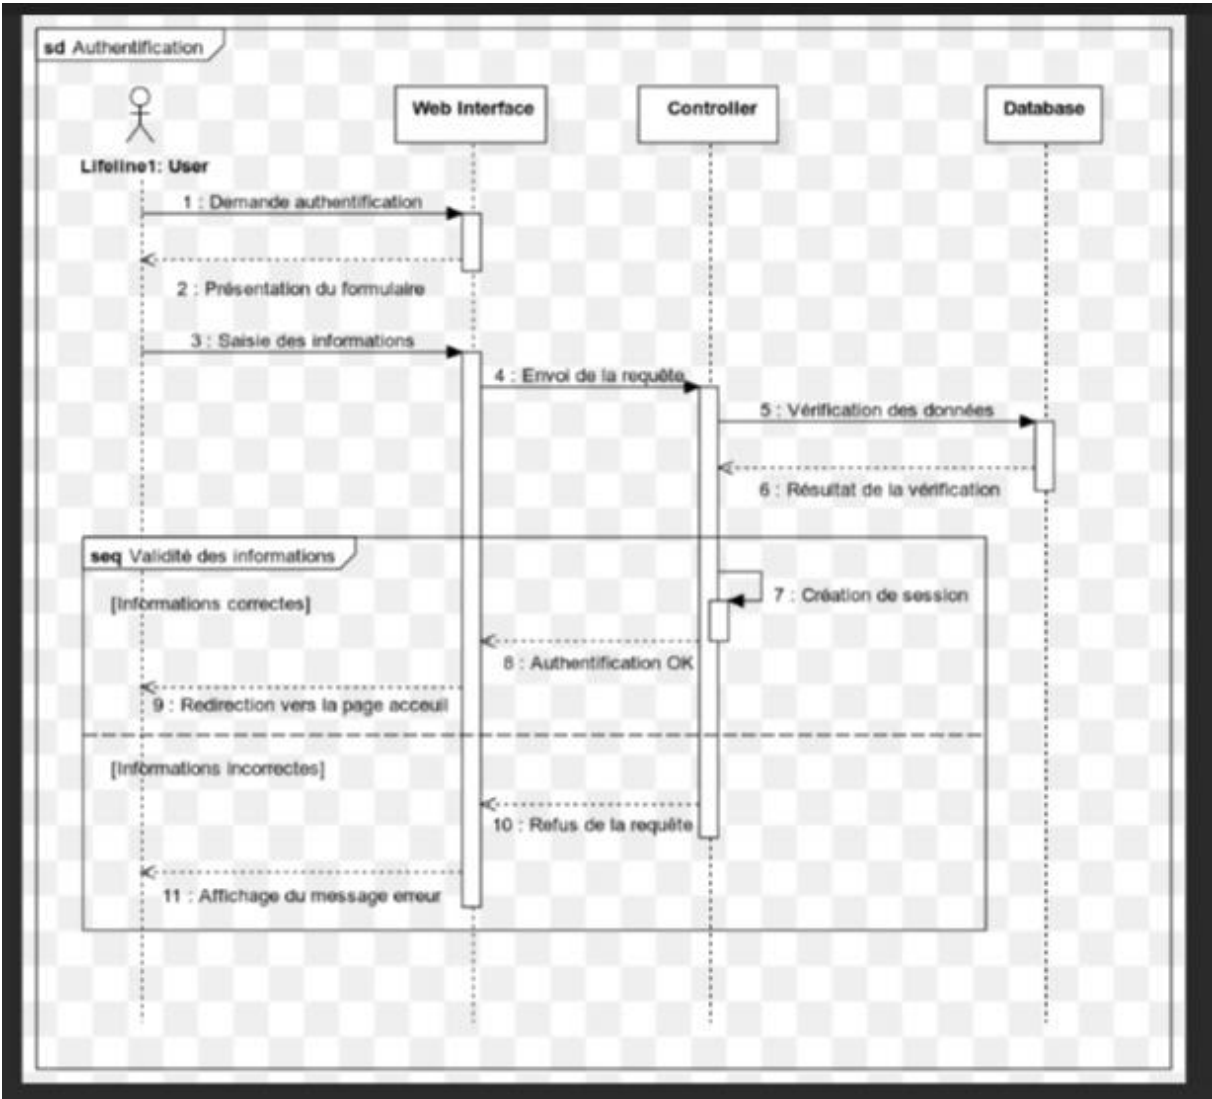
sd Authentification

Web Interface

Controller

Database

Lifeline1: User

1 : Demande authentification

2 : Présentation du formulaire

3 : Saisie des informations

4 : Envoi de la requête

5 : Vérification des données

6 : Résultat de la vérification

seq Validité des informations

[Informations correctes]

7 : Création de session

8 : Authentification OK

9 : Redirection vers la page acceuil

[Informations incorrectes]

10 : Refus de la requête

11 : Affichage du message erreur